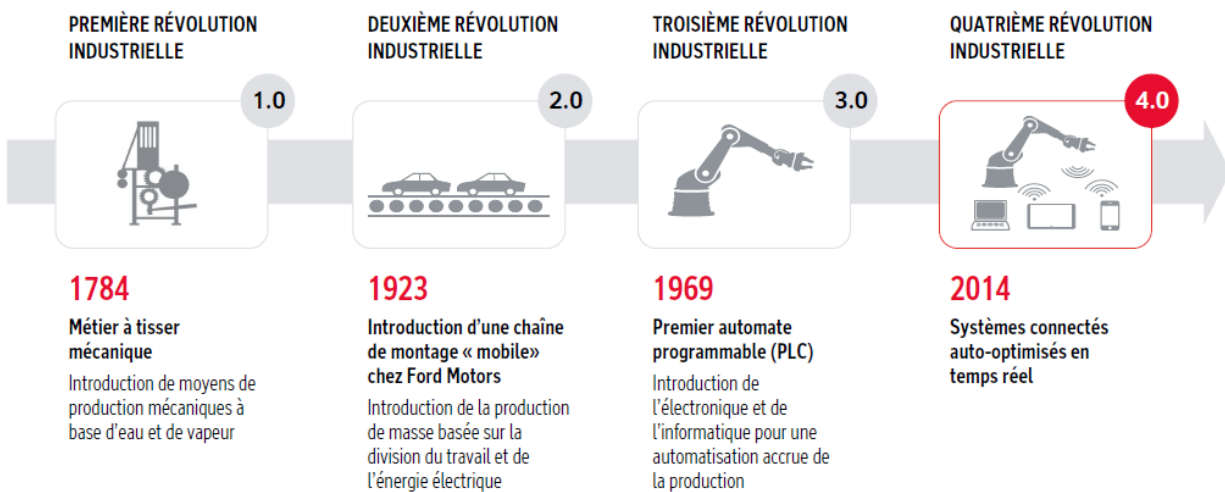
PREMIÈRE RÉVOLUTION INDUSTRIELLE

1.0

1784

Métier à tisser mécanique

Introduction de moyens de production mécaniques à base d'eau et de vapeur

DEUXIÈME RÉVOLUTION INDUSTRIELLE

2.0

1923

Introduction d'une chaîne de montage « mobile» chez Ford Motors

Introduction de la production de masse basée sur la division du travail et de l'énergie électrique

TROISIÈME RÉVOLUTION INDUSTRIELLE

3.0

1969

Premier automate programmable (PLC)

Introduction de l'électronique et de l'informatique pour une automatisation accrue de la production

QUATRIÈME RÉVOLUTION INDUSTRIELLE

4.0

2014

Systèmes connectés auto-optimisés en temps réel